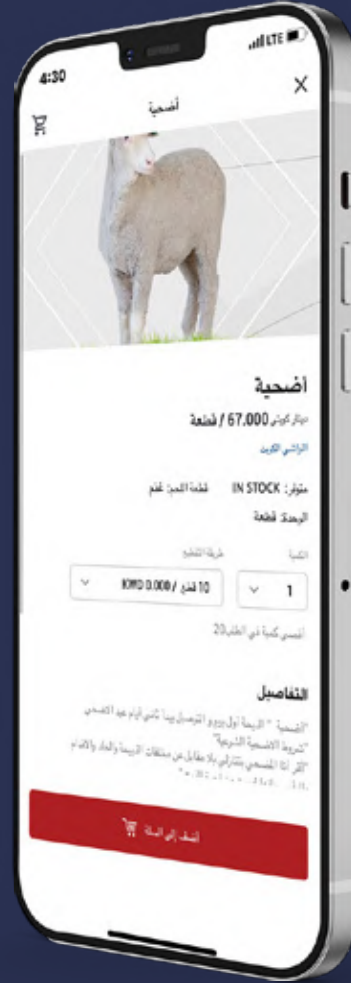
4:30

أضحية

أضحية

دينار كويتي 67.000 / قطعة

الرواشي الكويت

متوفر: IN STOCK قطعة اللحم: غنم

الوحدة: قطعة

الكمية 1

طريقة التقطيع 10 قطع / KWD 0.000

أقصى كمية في الطلب20

التفاصيل

"الضحية " الذبيحة أول يوم والتوصيل يوم ثاني أيام عيد الأضحى

"شروط الأضحية الشرعية"

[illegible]

أضف إلى السلة